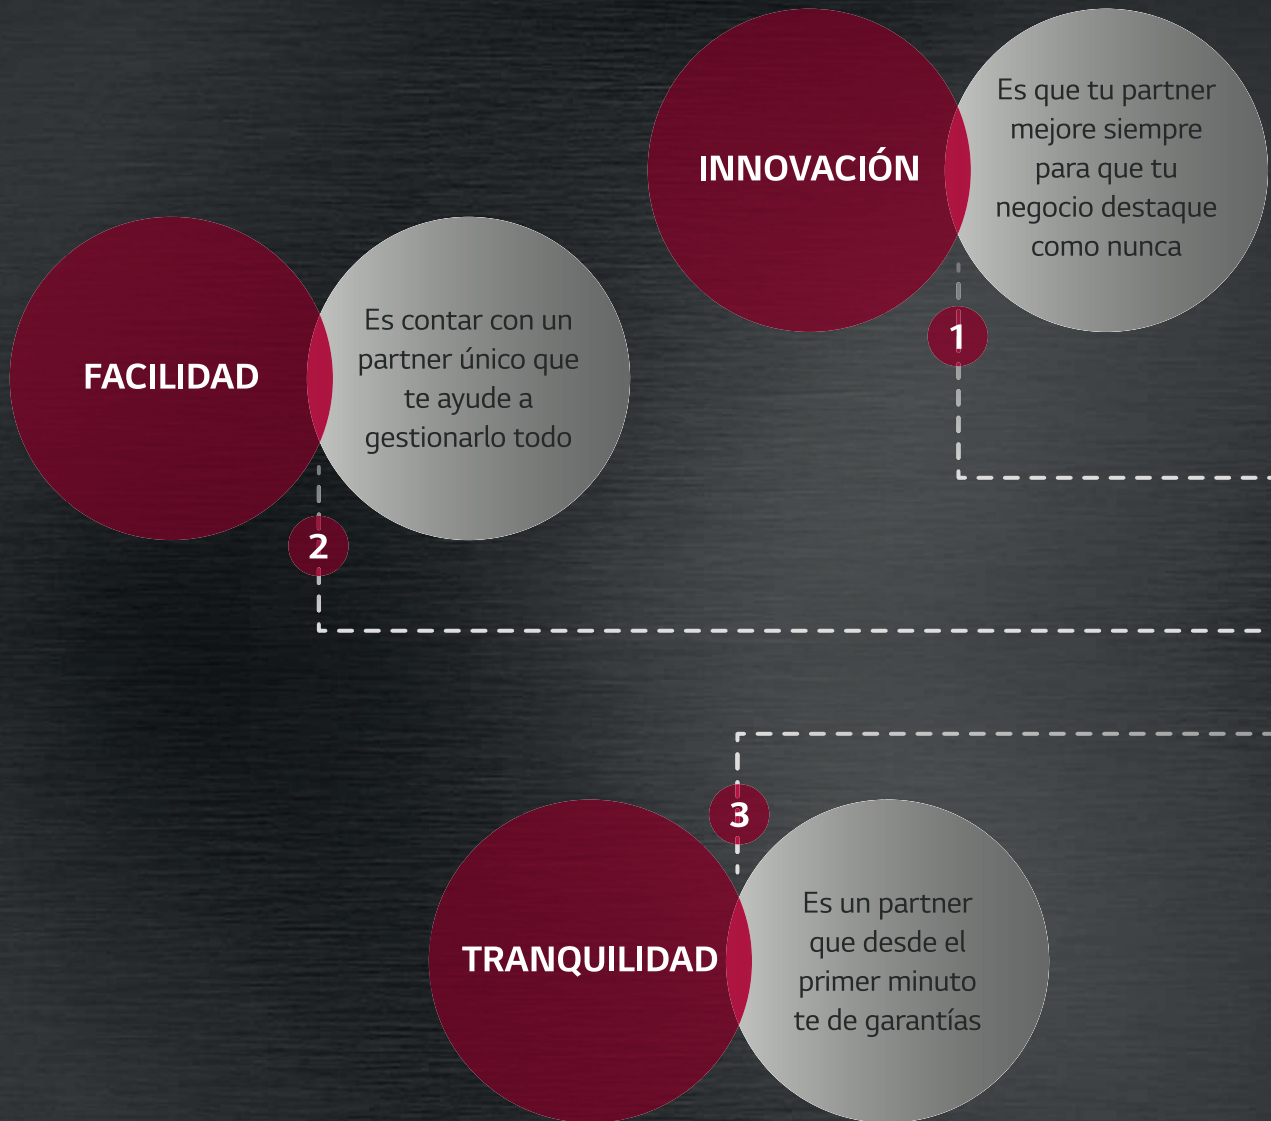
INNOVACIÓN

Es que tu partner mejore siempre para que tu negocio destaque como nunca

1

FACILIDAD

Es contar con un partner único que te ayude a gestionarlo todo

2

3

TRANQUILIDAD

Es un partner que desde el primer minuto te de garantías